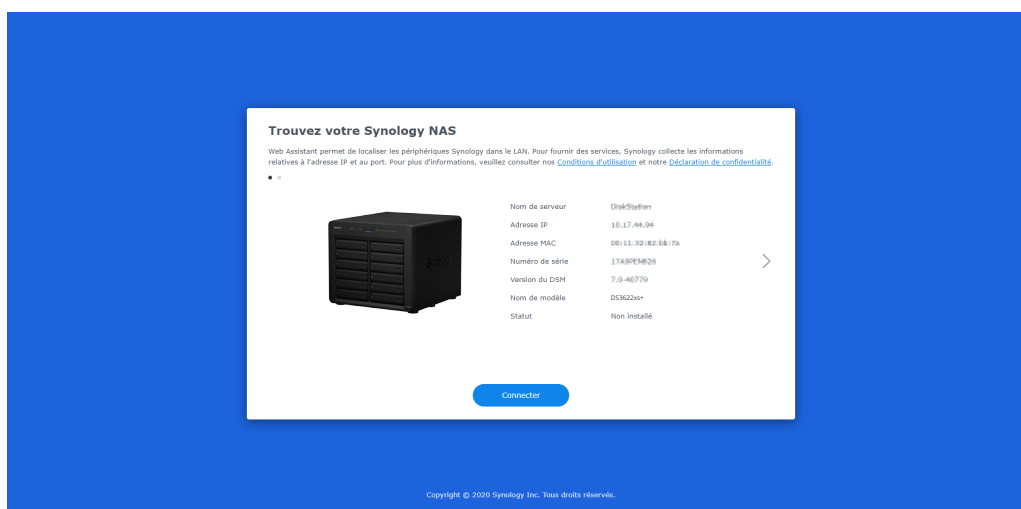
Trouvez votre Synology NAS

Web Assistant permet de localiser les périphériques Synology dans le LAN. Pour fournir des services, Synology collecte les informations relatives à l'adresse IP et au port. Pour plus d'informations, veuillez consulter nos Conditions d'utilisation et notre Déclaration de confidentialité.

| | |
|---|---|
| Nom de serveur | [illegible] |
| Adresse IP | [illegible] |
| Adresse MAC | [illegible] |
| Numéro de série | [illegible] |
| Version du DSM | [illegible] |
| Nom de modèle | DS3622xs+ |
| Statut | Non installé |

Connecter

Copyright © 2020 Synology Inc. Tous droits réservés.